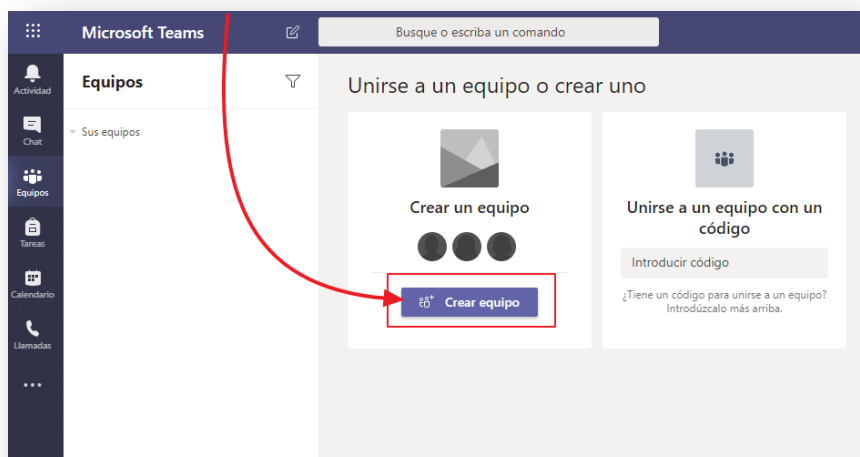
Microsoft Teams

Busque o escriba un comando

Actividad

Chat

Equipos

Tareas

Calendario

Llamadas

...

Equipos

Sus equipos

Unirse a un equipo o crear uno

Crear un equipo

Crear equipo

Unirse a un equipo con un código

Introducir código

¿Tiene un código para unirse a un equipo? Introdúzcalo más arriba.